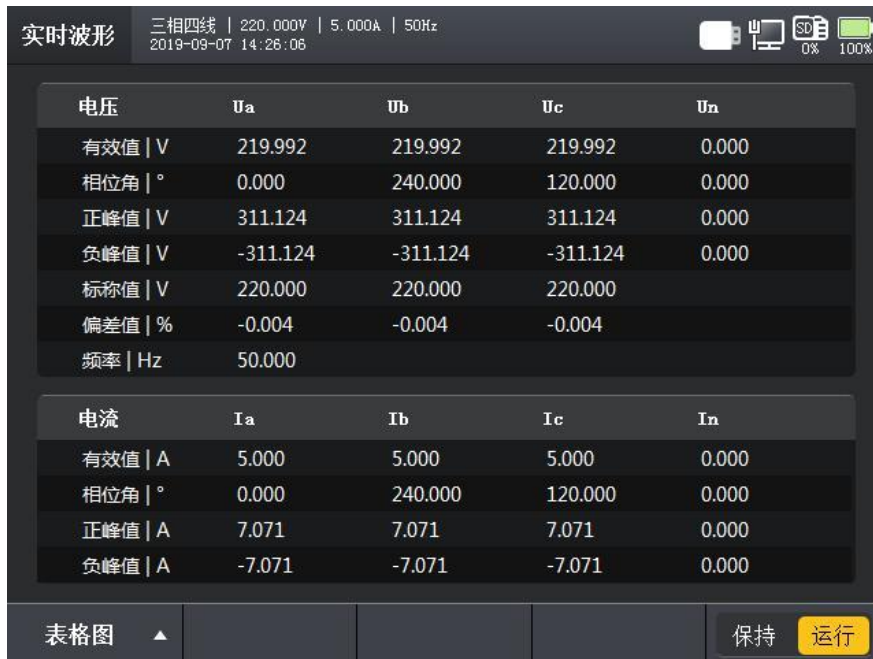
实时波形 三相四线 | 220.000V | 5.000A | 50Hz
2019-09-07 14:26:06

SD 0% 100%

| 电压 | Ua | Ub | Uc | Un |
|---|---|---|---|---|
| 有效值 \| V | 219.992 | 219.992 | 219.992 | 0.000 |
| 相位角 \| ° | 0.000 | 240.000 | 120.000 | 0.000 |
| 正峰值 \| V | 311.124 | 311.124 | 311.124 | 0.000 |
| 负峰值 \| V | -311.124 | -311.124 | -311.124 | 0.000 |
| 标称值 \| V | 220.000 | 220.000 | 220.000 | |
| 偏差值 \| % | -0.004 | -0.004 | -0.004 | |
| 频率 \| Hz | 50.000 | | | |

| 电流 | Ia | Ib | Ic | In |
|---|---|---|---|---|
| 有效值 \| A | 5.000 | 5.000 | 5.000 | 0.000 |
| 相位角 \| ° | 0.000 | 240.000 | 120.000 | 0.000 |
| 正峰值 \| A | 7.071 | 7.071 | 7.071 | 0.000 |
| 负峰值 \| A | -7.071 | -7.071 | -7.071 | 0.000 |

表格图 ▲

保持 运行